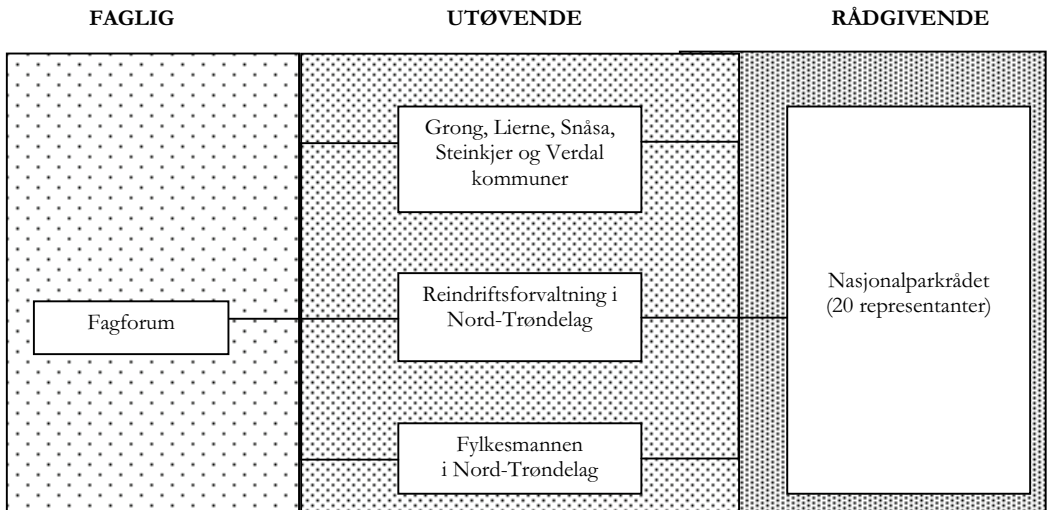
FAGLIG

UTØVENDE

RÅDGIVENDE

Grong, Lierne, Snåsa, Steinkjer og Verdal kommuner

Fagforum

Reindriftsforvaltning i Nord-Trøndelag

Nasjonalparkrådet (20 representanter)

Fylkesmannen i Nord-Trøndelag